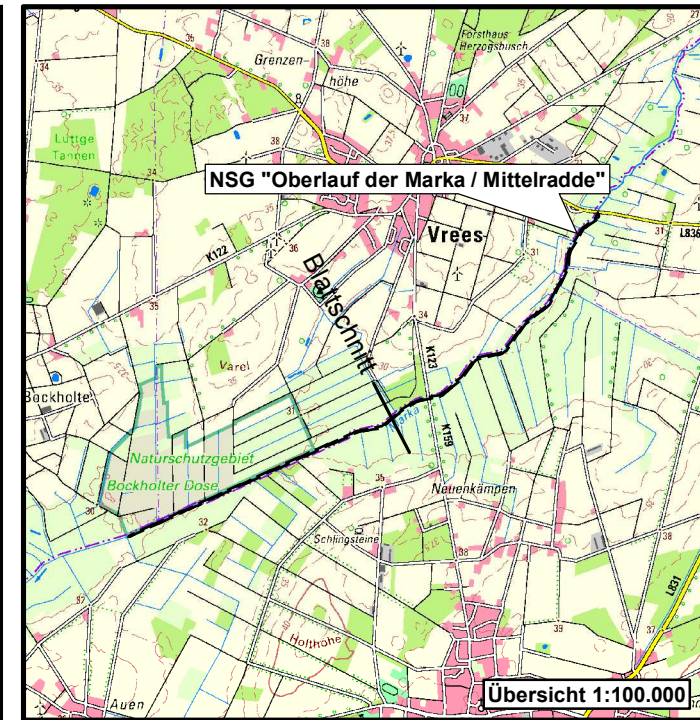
Forsthaus Herzogsbusch

Grenzenhöhe

Lütge Tannen

NSG "Oberlauf der Marka / Mittelradde"

Vrees

K122

Blattschnitt

L836

Varel

K123

Bockholte

Marka

K159

Naturschutzgebiet Bockholter Dose

Neuenkämpen

Schlingsteine

L831

Holthöhe

Auen

Übersicht 1:100.000